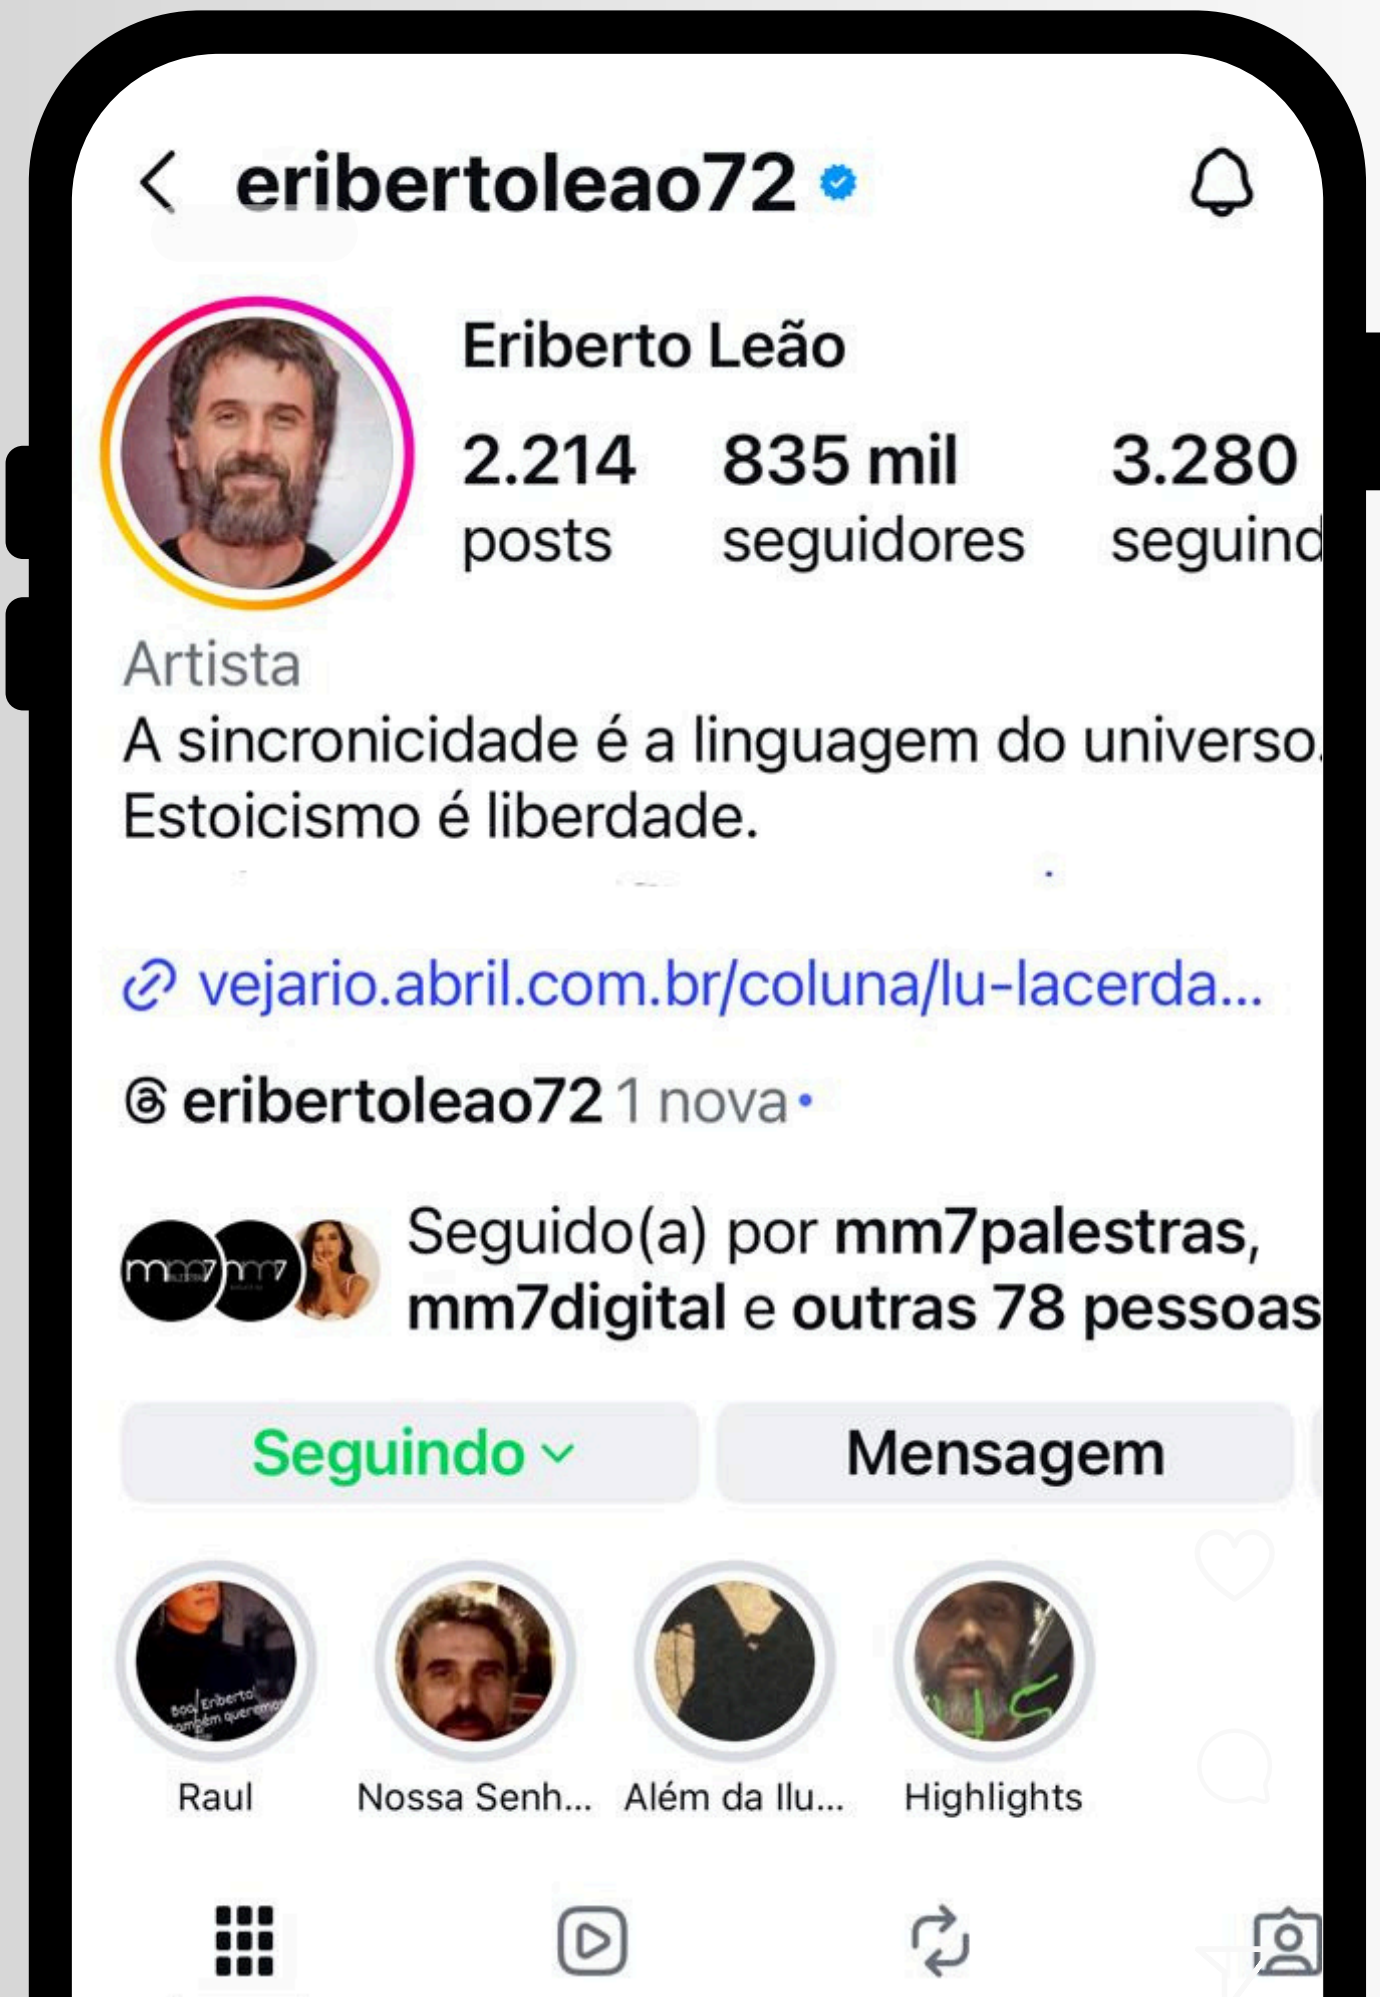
eribertoleao72

Eriberto Leão

2.214 posts
835 mil seguidores
3.280 seguind

Artista
A sincronicidade é a linguagem do universo.
Estoicismo é liberdade.

vejario.abril.com.br/coluna/lu-lacerda...

eribertoleao72 1 nova

Seguido(a) por mm7palestras, mm7digital e outras 78 pessoas

Seguindo
Mensagem

Raul
Nossa Senh...
Além da Ilu...
Highlights